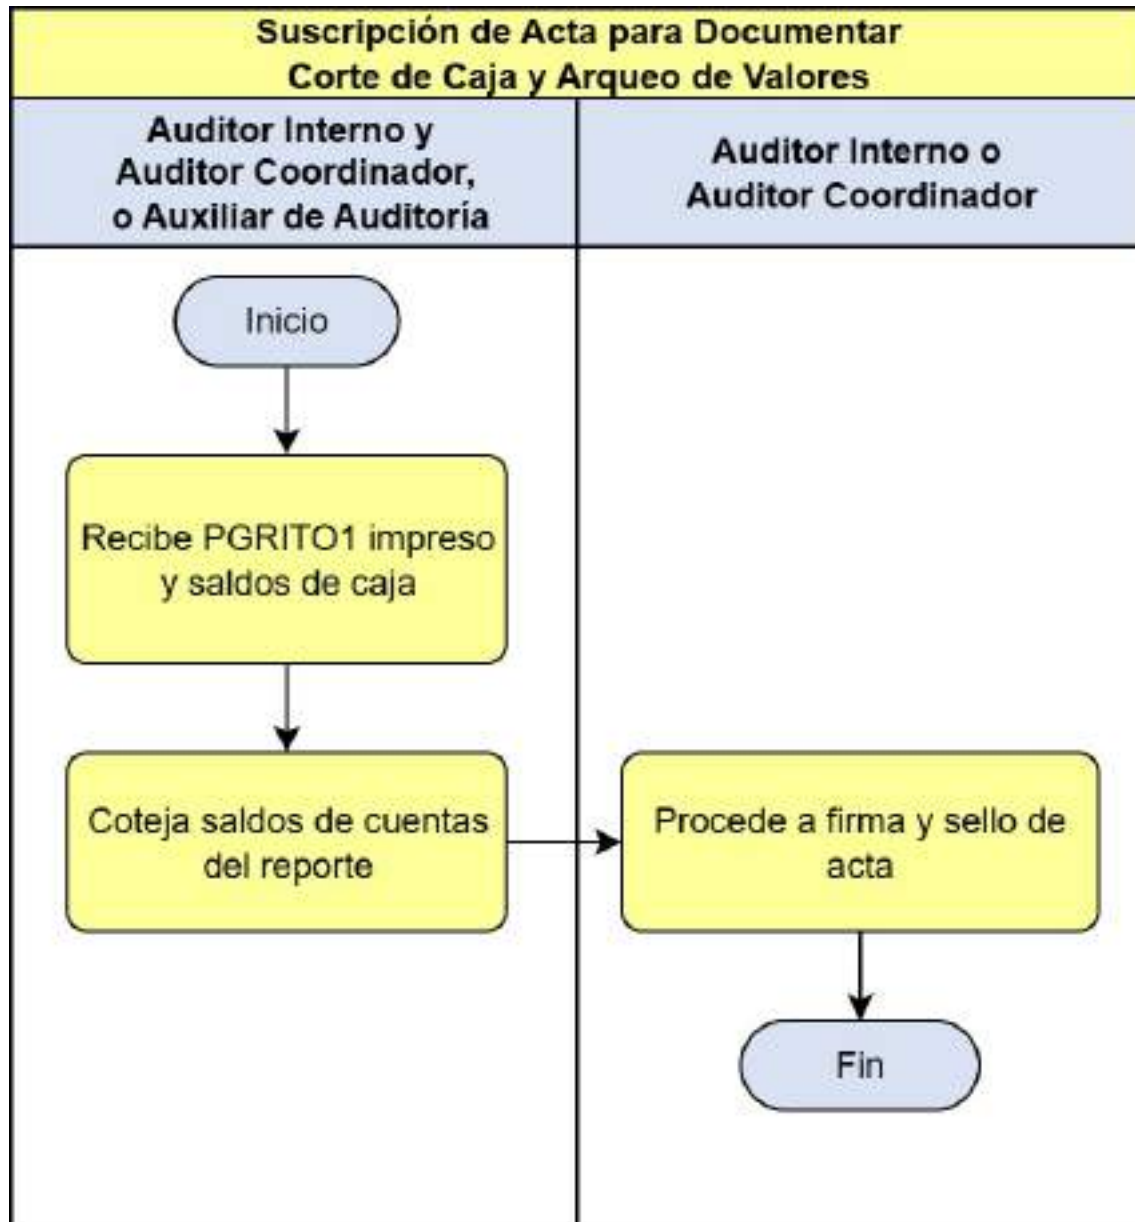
Suscripción de Acta para Documentar Corte de Caja y Arqueo de Valores

Auditor Interno y Auditor Coordinador, o Auxiliar de Auditoría

Auditor Interno o Auditor Coordinador

Inicio

Recibe PGRITO1 impreso y saldos de caja

Coteja saldos de cuentas del reporte

Procede a firma y sello de acta

Fin